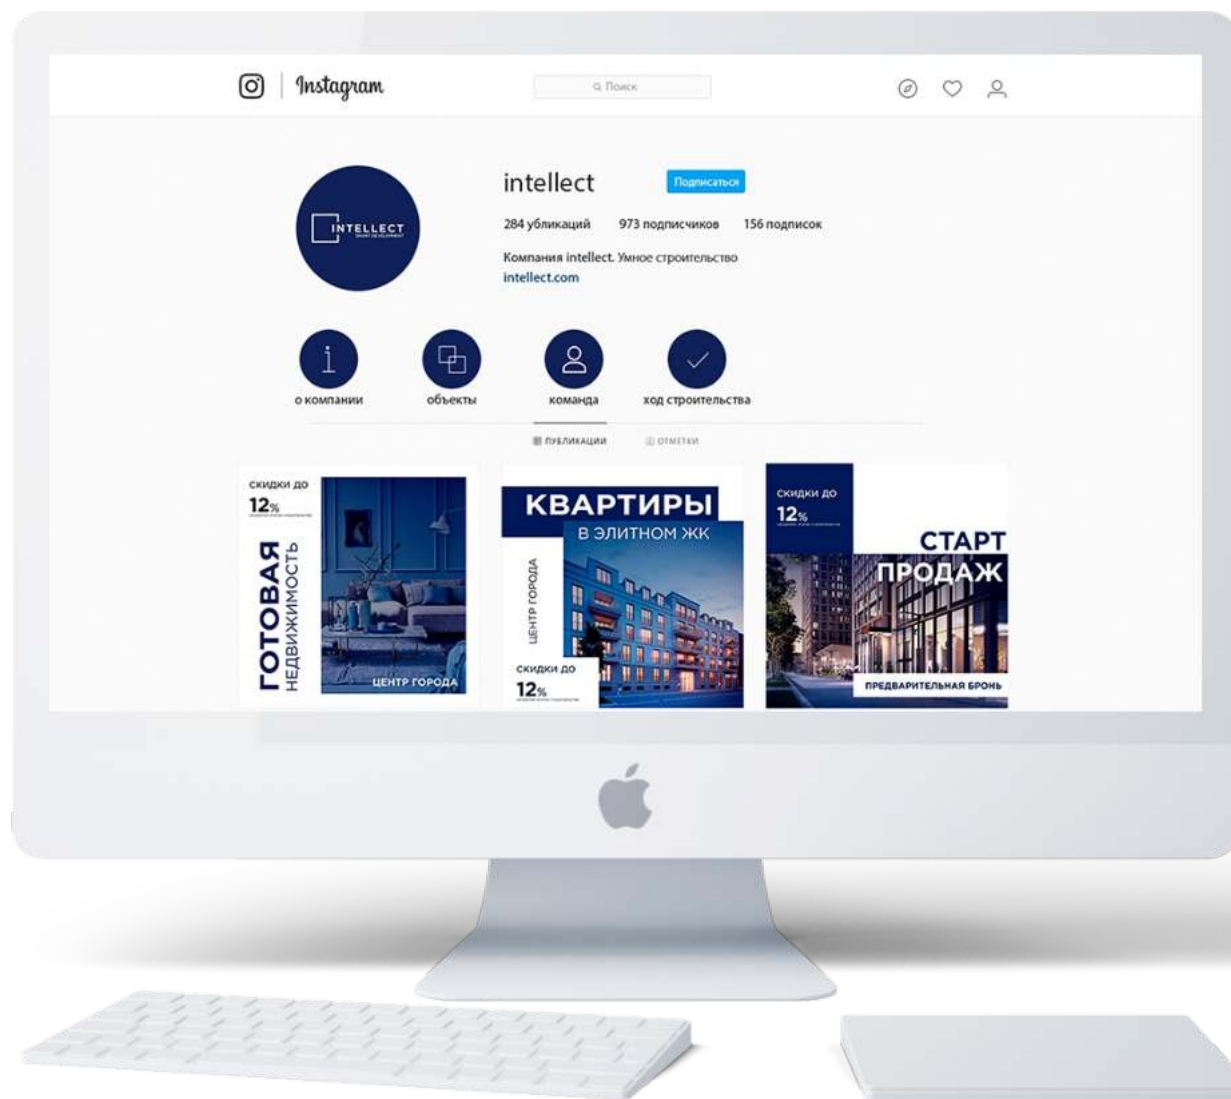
Instagram

Поиск

intellect

Подписаться

284 убликаций 973 подписчиков 156 подписок

Компания intellect. Умное строительство
intellect.com

INTELLECT
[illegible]

о компании объекты команда ход строительства

ПУБЛИКАЦИИ ОТМЕТКИ

СКИДКИ ДО
12%
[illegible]
ГОТОВАЯ
НЕДВИЖИМОСТЬ
ЦЕНТР ГОРОДА

КВАРТИРЫ
В ЭЛИТНОМ ЖК
ЦЕНТР ГОРОДА
СКИДКИ ДО
12%
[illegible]

СКИДКИ ДО
12%
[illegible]
СТАРТ
ПРОДАЖ
ПРЕДВАРИТЕЛЬНАЯ БРОНЬ